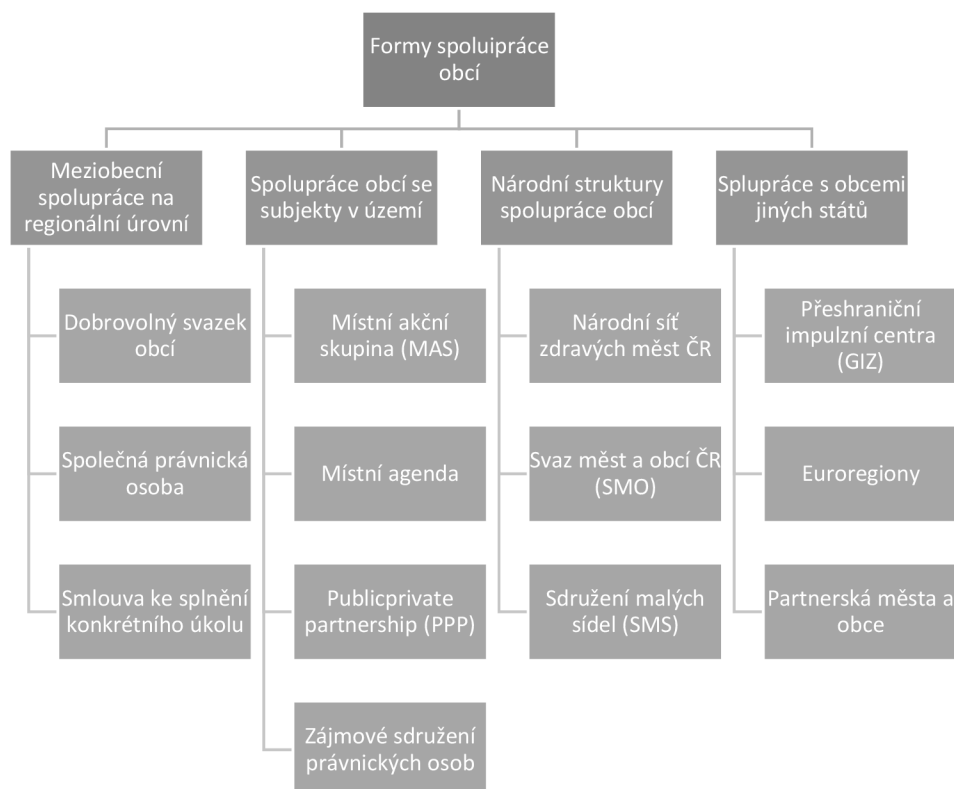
Formy spoluipráce obcí

Meziobecní spolupráce na regionální úrovní

Dobrovolný svazek obcí

Společná právnická osoba

Smlouva ke splnění konkrétního úkolu

Spolupráce obcí se subjekty v území

Místní akční skupina (MAS)

Místní agenda

Publicprivate partnership (PPP)

Zájmové sdružení právnických osob

Národní struktury spolupráce obcí

Národní síť zdravých měst ČR

Svaz měst a obcí ČR (SMO)

Sdružení malých sídel (SMS)

Splupráce s obcemi jiných států

Přeshraniční impulzní centra (GIZ)

Euroregiony

Partnerská města a obce